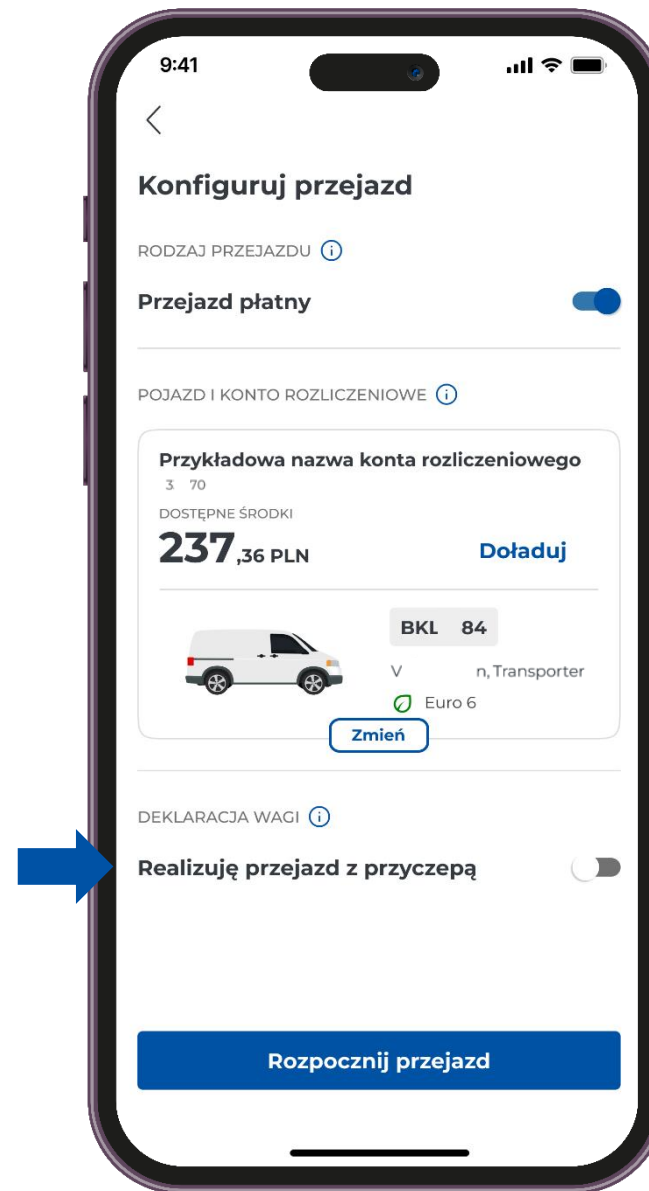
9:41

<

Konfiguruj przejazd

RODZAJ PRZEJAZDU ⓘ

Przejazd płatny

POJAZD I KONTO ROZLICZENIOWE ⓘ

Przykładowa nazwa konta rozliczeniowego

3 70

DOSTĘPNE ŚRODKI

237,36 PLN

Doładuj

BKL 84

V n, Transporter

Euro 6

Zmień

DEKLARACJA WAGI ⓘ

Realizuję przejazd z przyczepą

Rozpocznij przejazd